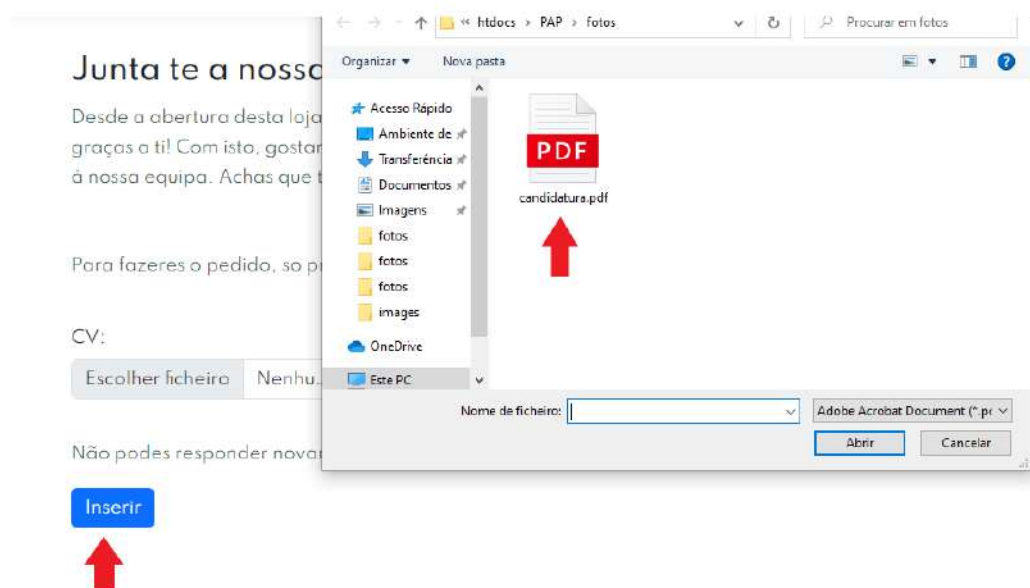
Junta te a nosso

Desde a abertura desta loja graças a ti! Com isto, gostar à nossa equipa. Achas que t

Para fazeres o pedido, so p

CV:

Escolher ficheiro Nenhu

Não podes responder novar

Inserir

« htdocs › PAP › fotos

Procurar em fotos

Organizar ▾ Nova pasta

Acesso Rápido
Ambiente de
Transferência
Documentos
Imagens
fotos
fotos
fotos
images
OneDrive
Este PC

PDF
candidatura.pdf

Nome de ficheiro:

Adobe Acrobat Document (*.pc

Abrir Cancelar